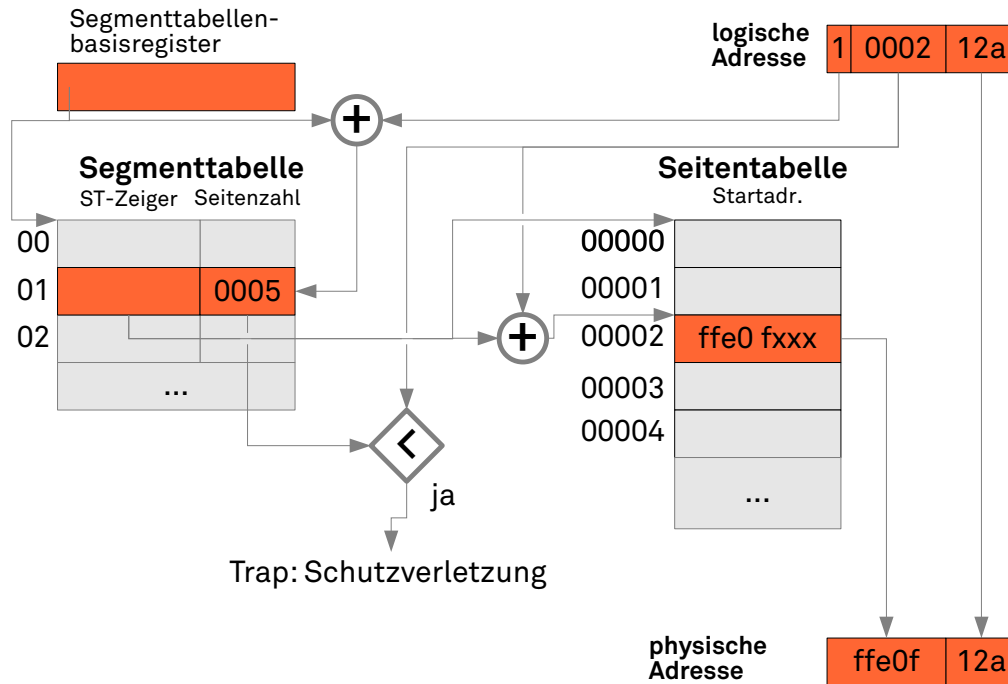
Segmenttabellenbasisregister

logische Adresse

| 1 | 0002 | 12a |
|---|---|---|

+

Segmenttabelle
ST-Zeiger Seitenzahl

00
01 0005
02
...

Seitentabelle
Startadr.

00000
00001
00002 ffe0 fxxx
00003
00004
...

+

<

ja

Trap: Schutzverletzung

physische Adresse

| ffe0f | 12a |
|---|---|